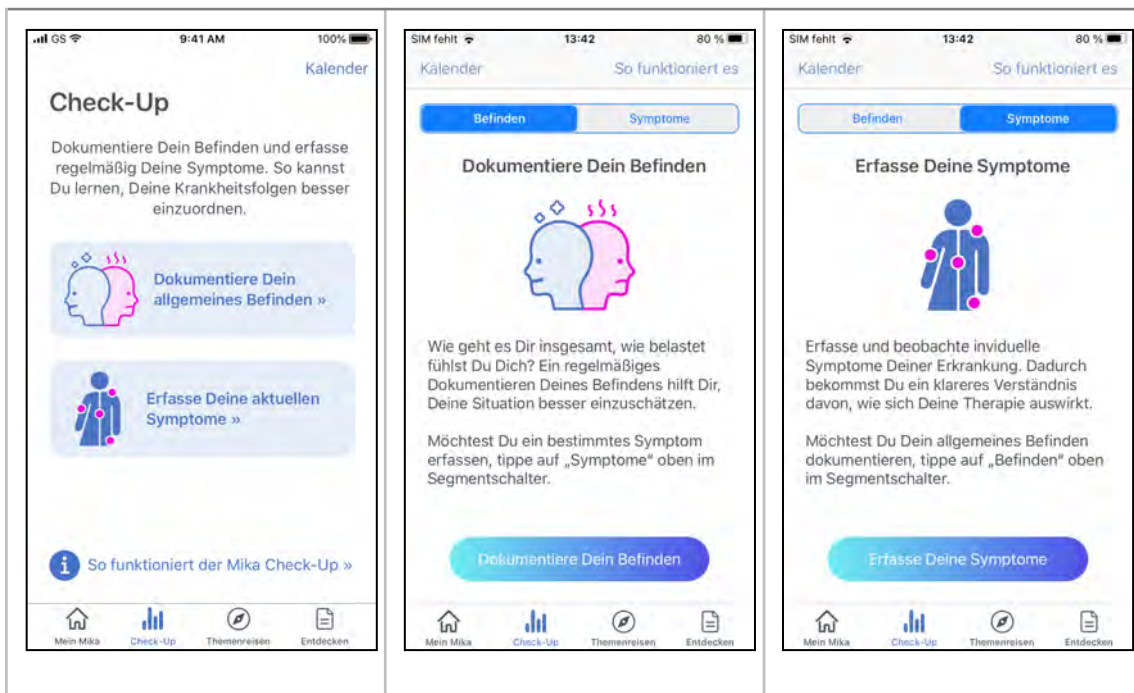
GS 9:41 AM 100%

Kalender

Check-Up

Dokumentiere Dein Befinden und erfasse regelmäßig Deine Symptome. So kannst Du lernen, Deine Krankheitsfolgen besser einzuordnen.

Dokumentiere Dein allgemeines Befinden »

Erfasse Deine aktuellen Symptome »

So funktioniert der Mika Check-Up »

Mein Mika Check-Up Themenreisen Entdecken

SIM fehlt 13:42 80 %

Kalender So funktioniert es

Befinden Symptome

Dokumentiere Dein Befinden

Wie geht es Dir insgesamt, wie belastet fühlst Du Dich? Ein regelmäßiges Dokumentieren Deines Befindens hilft Dir, Deine Situation besser einzuschätzen.

Möchtest Du ein bestimmtes Symptom erfassen, tippe auf „Symptome" oben im Segmentschalter.

Dokumentiere Dein Befinden

Mein Mika Check-Up Themenreisen Entdecken

SIM fehlt 13:42 80 %

Kalender So funktioniert es

Befinden Symptome

Erfasse Deine Symptome

Erfasse und beobachte inviduelle Symptome Deiner Erkrankung. Dadurch bekommst Du ein klareres Verständnis davon, wie sich Deine Therapie auswirkt.

Möchtest Du Dein allgemeines Befinden dokumentieren, tippe auf „Befinden" oben im Segmentschalter.

Erfasse Deine Symptome

Mein Mika Check-Up Themenreisen Entdecken